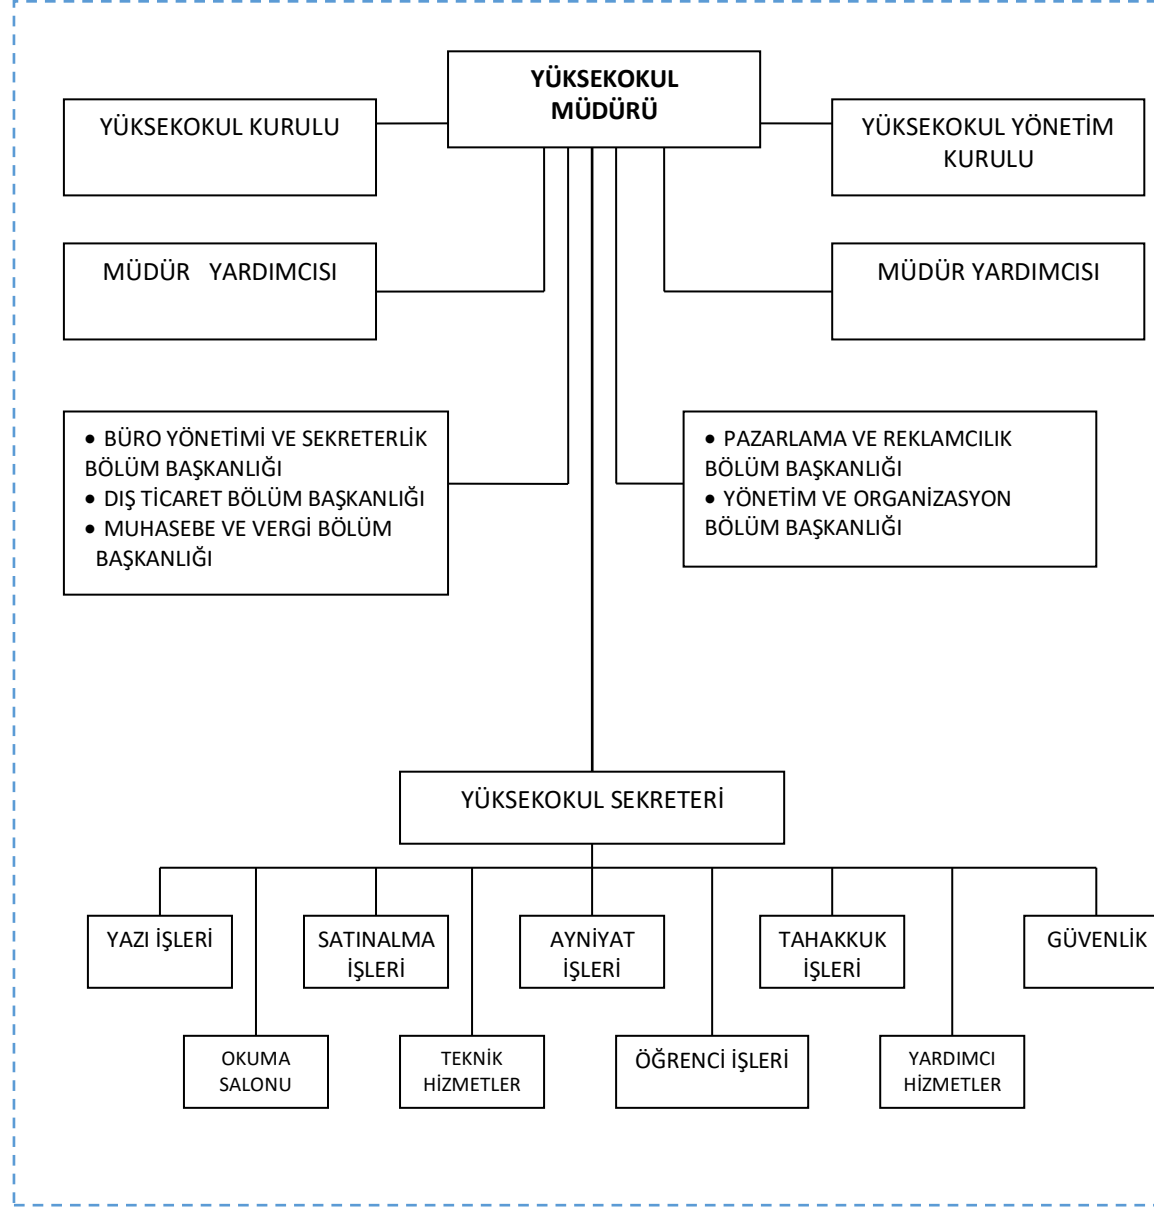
YÜKSEKOKUL MÜDÜRÜ

YÜKSEKOKUL KURULU

YÜKSEKOKUL YÖNETİM KURULU

MÜDÜR YARDIMCISI

MÜDÜR YARDIMCISI

• BÜRO YÖNETİMİ VE SEKRETERLİK BÖLÜM BAŞKANLIĞI
• DIŞ TİCARET BÖLÜM BAŞKANLIĞI
• MUHASEBE VE VERGİ BÖLÜM BAŞKANLIĞI

• PAZARLAMA VE REKLAMCILIK BÖLÜM BAŞKANLIĞI
• YÖNETİM VE ORGANİZASYON BÖLÜM BAŞKANLIĞI

YÜKSEKOKUL SEKRETERİ

YAZI İŞLERİ

SATINALMA İŞLERİ

AYNİYAT İŞLERİ

TAHAKKUK İŞLERİ

GÜVENLİK

OKUMA SALONU

TEKNİK HİZMETLER

ÖĞRENCİ İŞLERİ

YARDIMCI HİZMETLER